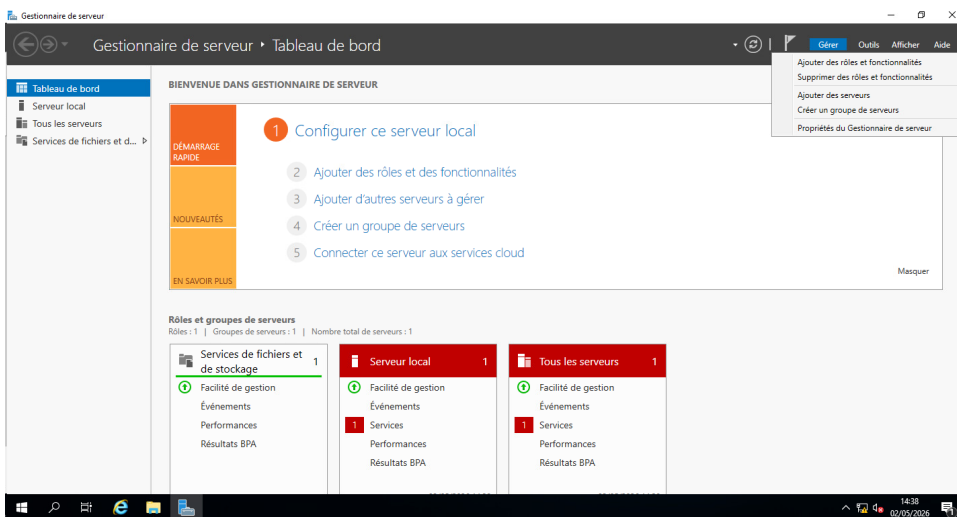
Gestionnaire de serveur

Gestionnaire de serveur • Tableau de bord

Gérer Outils Afficher Aide

Ajouter des rôles et fonctionnalités
Supprimer des rôles et fonctionnalités
Ajouter des serveurs
Créer un groupe de serveurs
Propriétés du Gestionnaire de serveur

Tableau de bord
Serveur local
Tous les serveurs
Services de fichiers et d...

BIENVENUE DANS GESTIONNAIRE DE SERVEUR

DÉMARRAGE RAPIDE
NOUVEAUTÉS
EN SAVOIR PLUS

1 Configurer ce serveur local
2 Ajouter des rôles et des fonctionnalités
3 Ajouter d'autres serveurs à gérer
4 Créer un groupe de serveurs
5 Connecter ce serveur aux services cloud

Masquer

Rôles et groupes de serveurs
Rôles : 1 | Groupes de serveurs : 1 | Nombre total de serveurs : 1

Services de fichiers et de stockage 1
Facilité de gestion
Événements
Performances
Résultats BPA

Serveur local 1
Facilité de gestion
Événements
1 Services
Performances
Résultats BPA

Tous les serveurs 1
Facilité de gestion
Événements
1 Services
Performances
Résultats BPA

14:38
02/05/2026